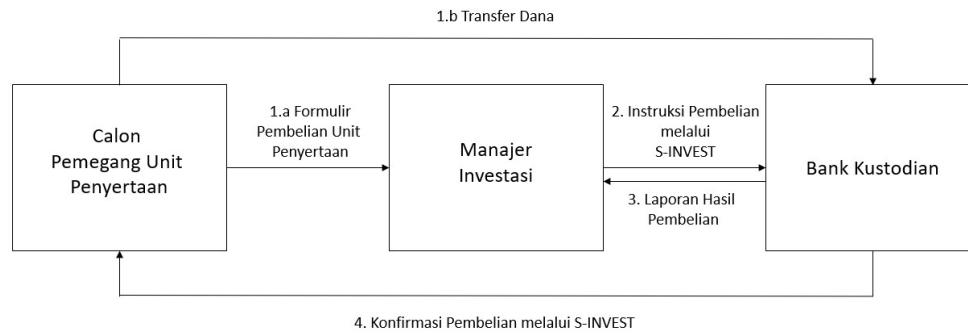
1.b Transfer Dana

Calon Pemegang Unit Penyertaan

1.a Formulir Pembelian Unit Penyertaan

Manajer Investasi

2. Instruksi Pembelian melalui S-INVEST

3. Laporan Hasil Pembelian

Bank Kustodian

4. Konfirmasi Pembelian melalui S-INVEST